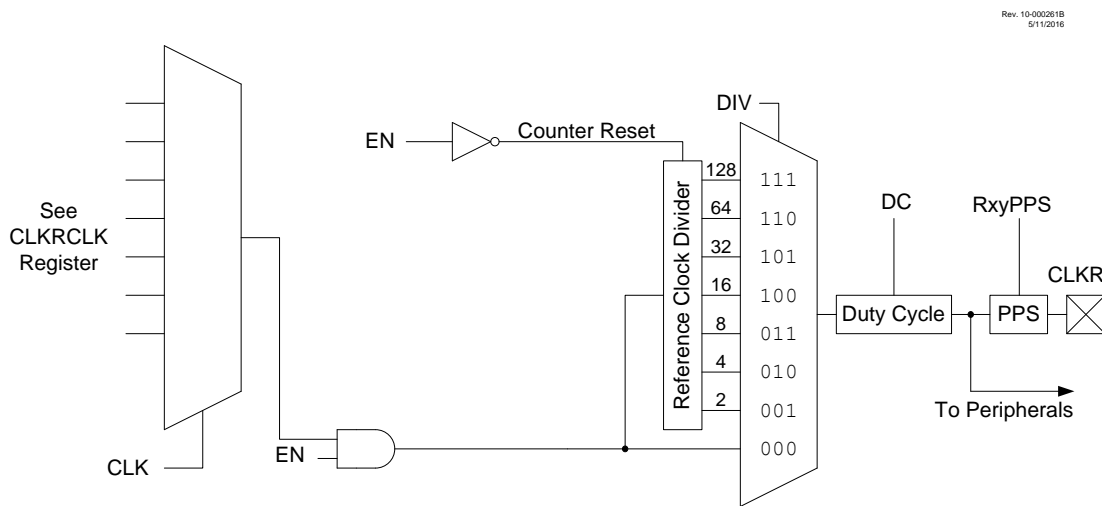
Rev. 10-000261B
5/11/2016

DIV

EN

Counter Reset

See
CLKRCLK
Register

Reference Clock Divider

128
64
32
16
8
4
2

111
110
101
100
011
010
001
000

DC

RxyPPS

CLKR

Duty Cycle

PPS

To Peripherals

EN

CLK